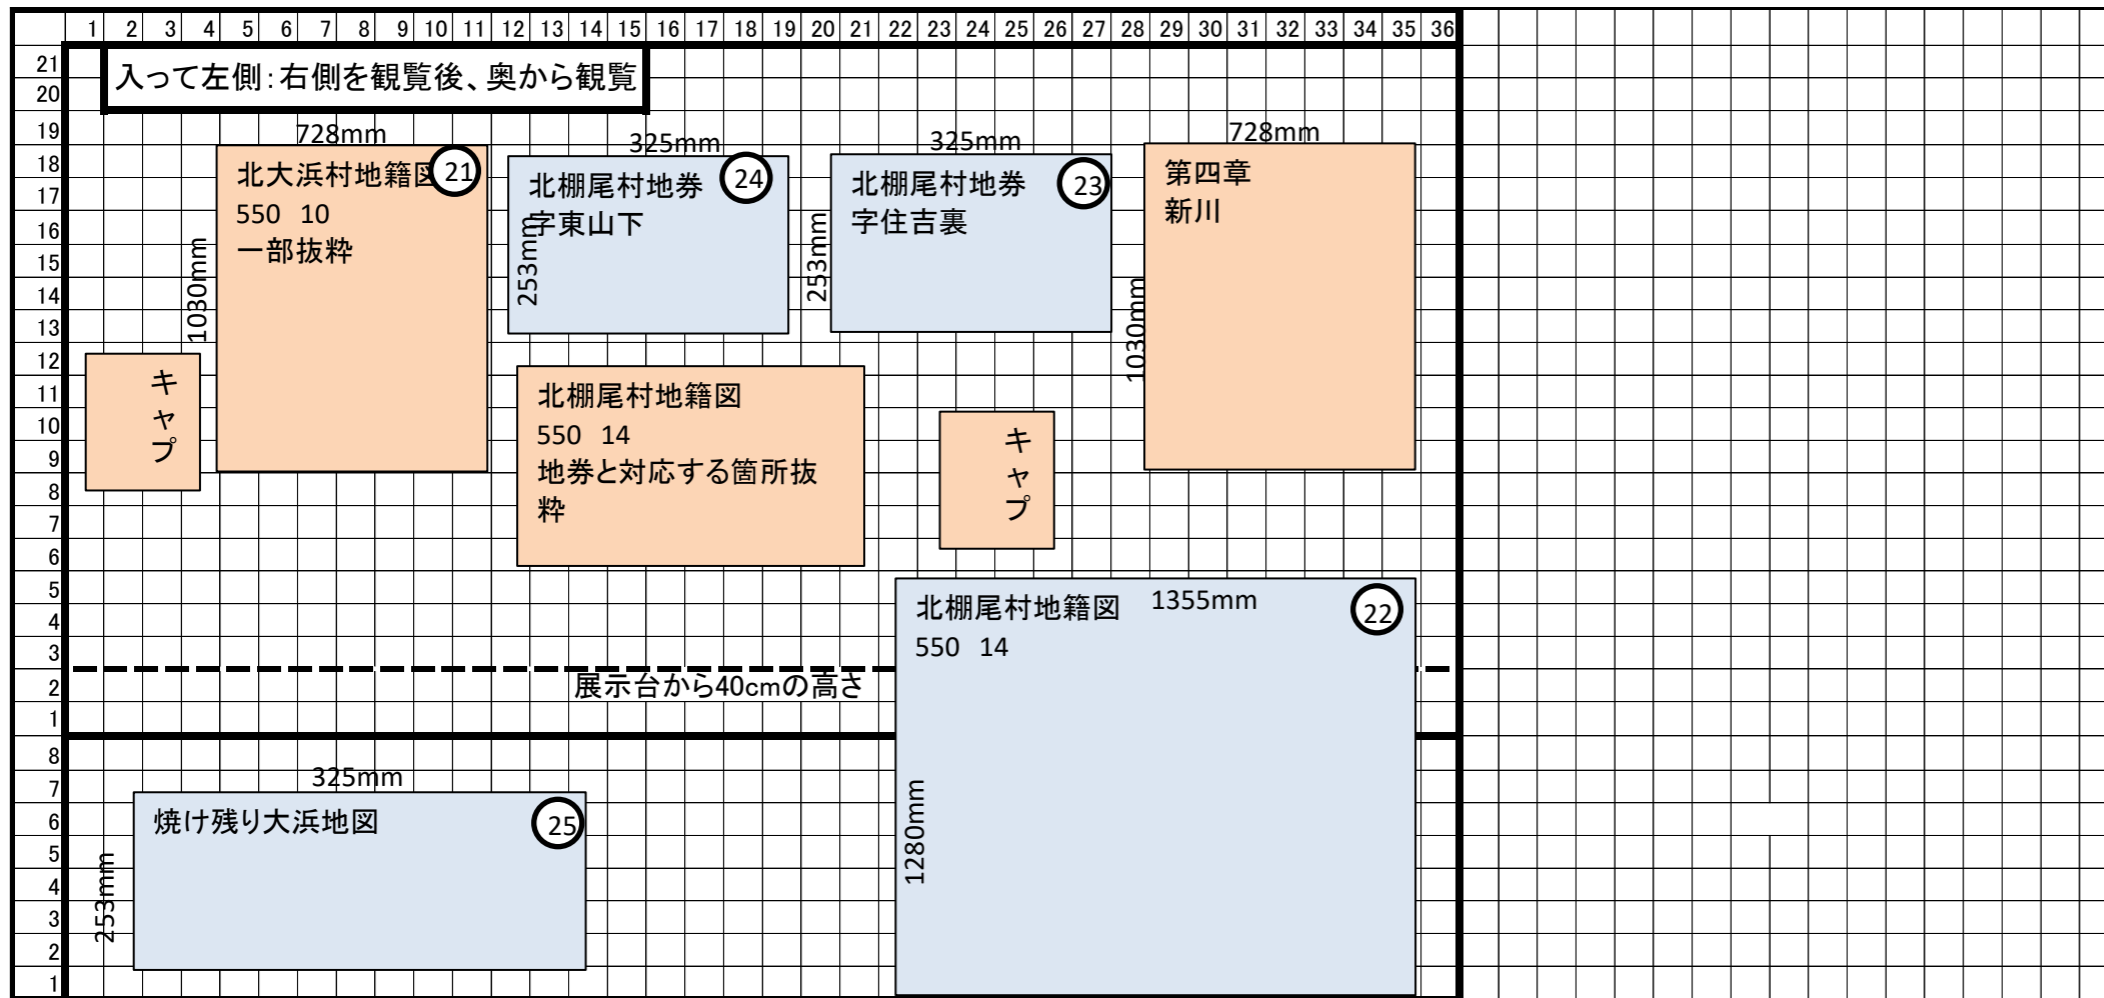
1 2 3 4 5 6 7 8 9 10 11 12 13 14 15 16 17 18 19 20 21 22 23 24 25 26 27 28 29 30 31 32 33 34 35 36

21 20 19 18 17 16 15 14 13 12 11 10 9 8 7 6 5 4 3 2 1

入って左側:右側を観覧後、奥から観覧

728mm
北大浜村地籍図 21
550 10
一部抜粋
1030mm

325mm
北棚尾村地券 24
字東山下
253mm

325mm
北棚尾村地券 23
字住吉裏
253mm

728mm
第四章
新川
1030mm

キャプ

北棚尾村地籍図
550 14
地券と対応する箇所抜粋

キャプ

北棚尾村地籍図 1355mm 22
550 14
1280mm

展示台から40cmの高さ

8 7 6 5 4 3 2 1

325mm
焼け残り大浜地図 25
253mm